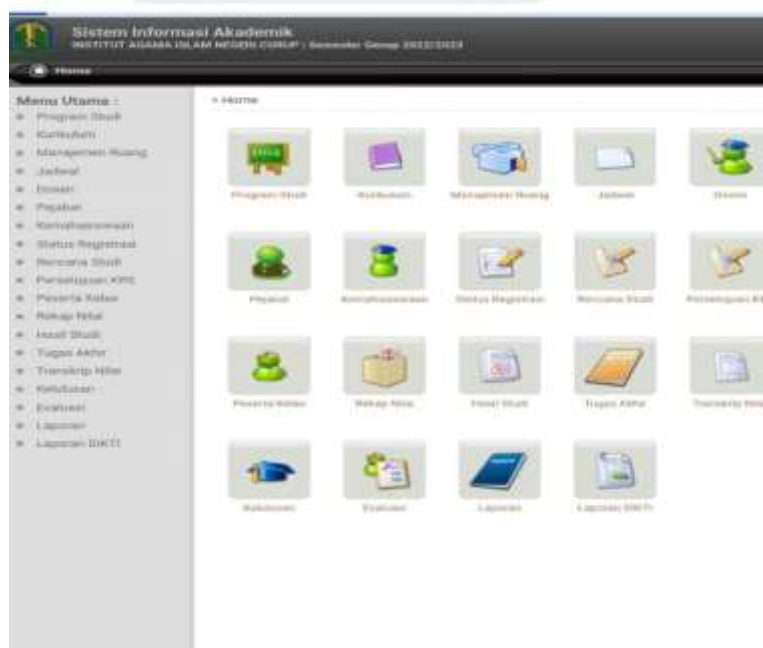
Sistem Informasi Akademik
INSTITUT AGAMA ISLAM NEGERI CURUP | Semester Genap 2022/2023

Home

Menu Utama :
Program Studi
Kurikulum
Manajemen Ruang
Jadwal
Dosen
Pejabat
Kemahasiswaan
Status Registrasi
Rencana Studi
Persetujuan KRS
Peserta Kelas
Rekap Nilai
Hasil Studi
Tugas Akhir
Transkrip Nilai
Kelulusan
Evaluasi
Laporan
Laporan DIKTI

» Home

Program Studi
Kurikulum
Manajemen Ruang
Jadwal
Dosen
Pejabat
Kemahasiswaan
Status Registrasi
Rencana Studi
Persetujuan K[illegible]
Peserta Kelas
Rekap Nilai
Hasil Studi
Tugas Akhir
Transkrip Nila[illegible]
Kelulusan
Evaluasi
Laporan
Laporan DIKTI